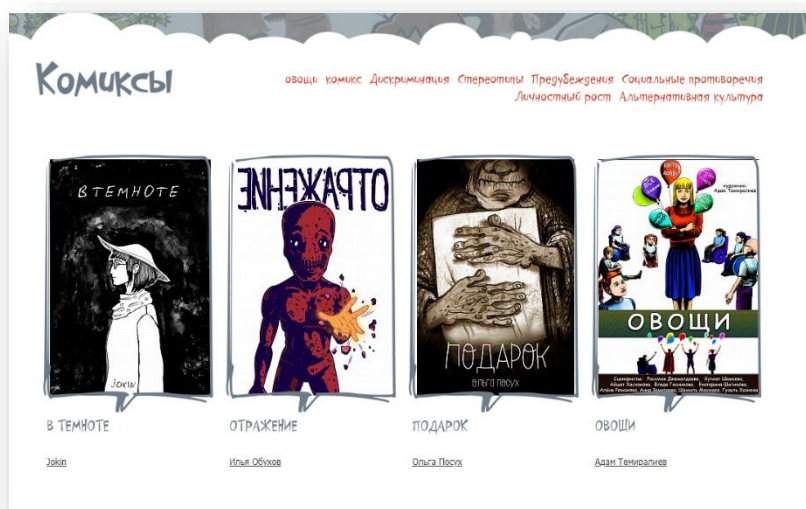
Комиксы

овощи комикс Дискриминация Стереотипы Предубеждения Социальные противоречия Личностный рост Альтернативная культура

ВТЕМНОТЕ

Jokin

ОТРАЖЕНИЕ

ПОДАРОК

ОЛЬГА ПОСУХ

ОВОЩИ

В ТЕМНОТЕ

Jokin

ОТРАЖЕНИЕ

Илья Обухов

ПОДАРОК

Ольга Посух

ОВОЩИ

Адам Темиралиев